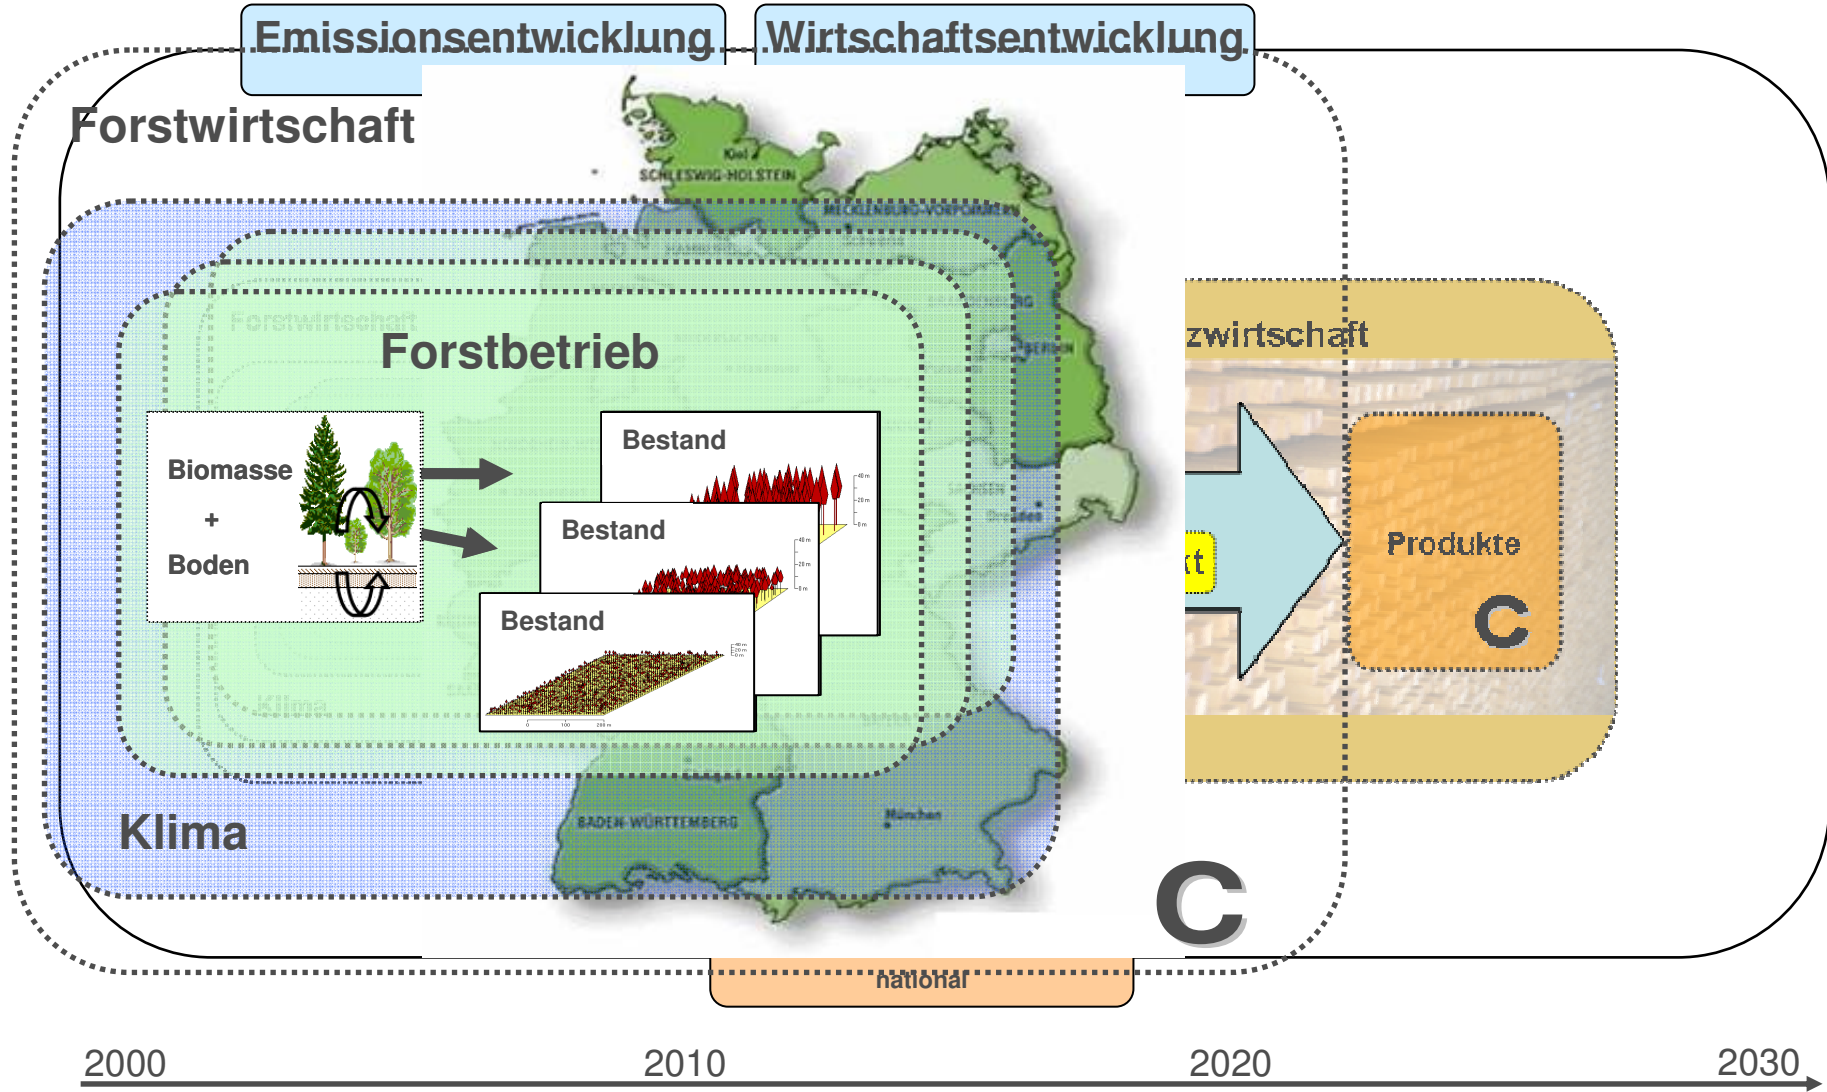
Emissionsentwicklung

Wirtschaftsentwicklung

Forstwirtschaft

Kiel

SCHLESWIG-HOLSTEIN

MECKLENBURG-VORPOMMERN

Forstwirtschaft

Forstbetrieb

zwirtschaft

Biomasse
+
Boden

Bestand

Bestand

Bestand

kt

Produkte

C

Klima

BADEN-WÜRTTEMBERG

München

Klima

C

national

2000

2010

2020

2030